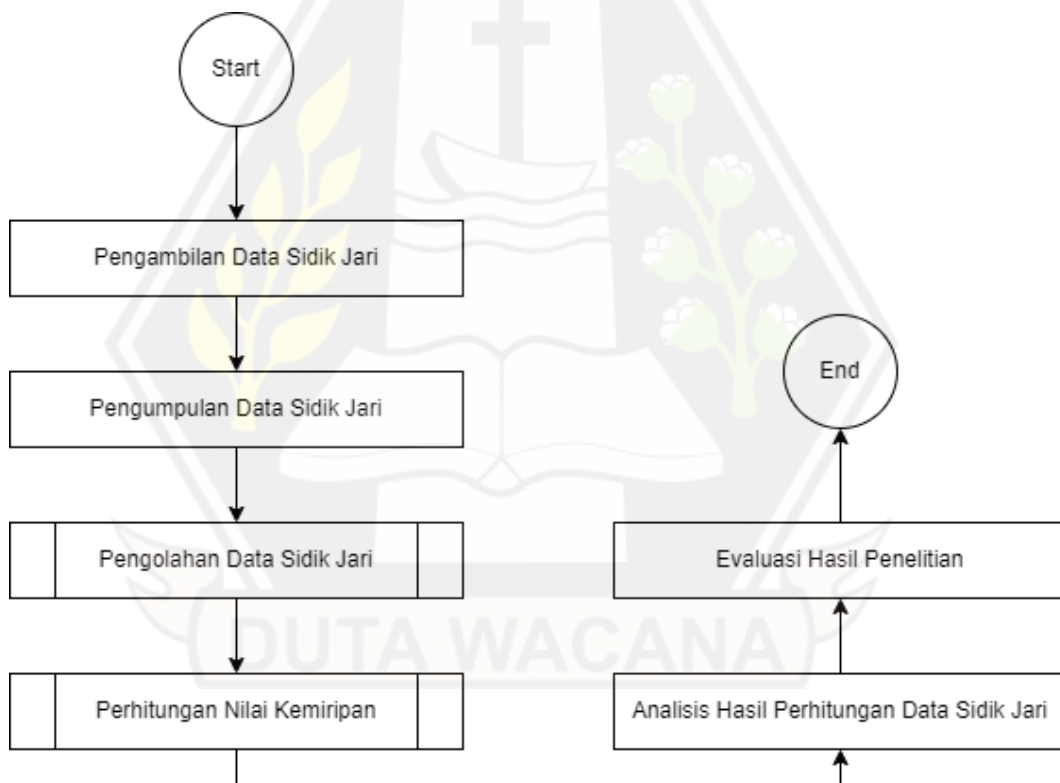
Start

Pengambilan Data Sidik Jari

Pengumpulan Data Sidik Jari

Pengolahan Data Sidik Jari

Perhitungan Nilai Kemiripan

End

Evaluasi Hasil Penelitian

Analisis Hasil Perhitungan Data Sidik Jari

DUTA WACANA